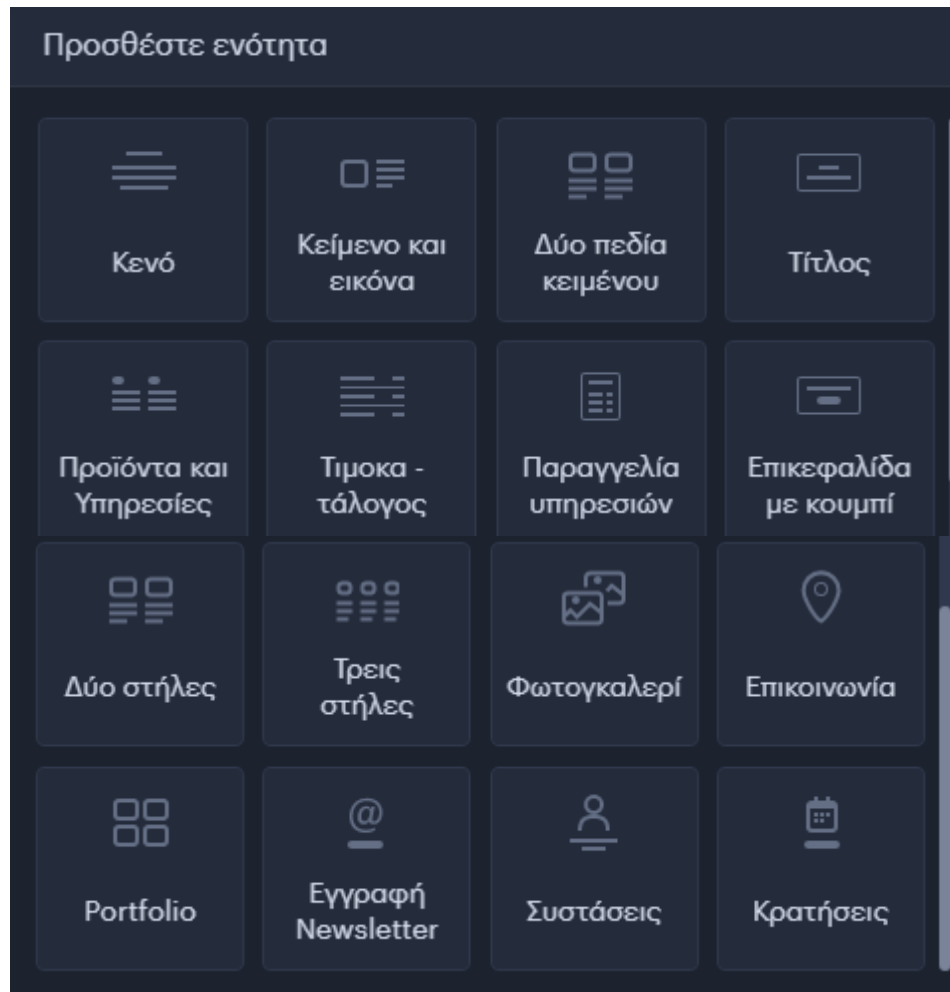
Προσθέστε ενότητα

Κενό

Κείμενο και εικόνα

Δύο πεδία κειμένου

Τίτλος

Προϊόντα και Υπηρεσίες

Τιμοκα - τάλογος

Παραγγελία υπηρεσιών

Επικεφαλίδα με κουμπί

Δύο στήλες

Τρεις στήλες

Φωτογκαλερί

Επικοινωνία

Portfolio

@

Εγγραφή Newsletter

Συστάσεις

Κρατήσεις